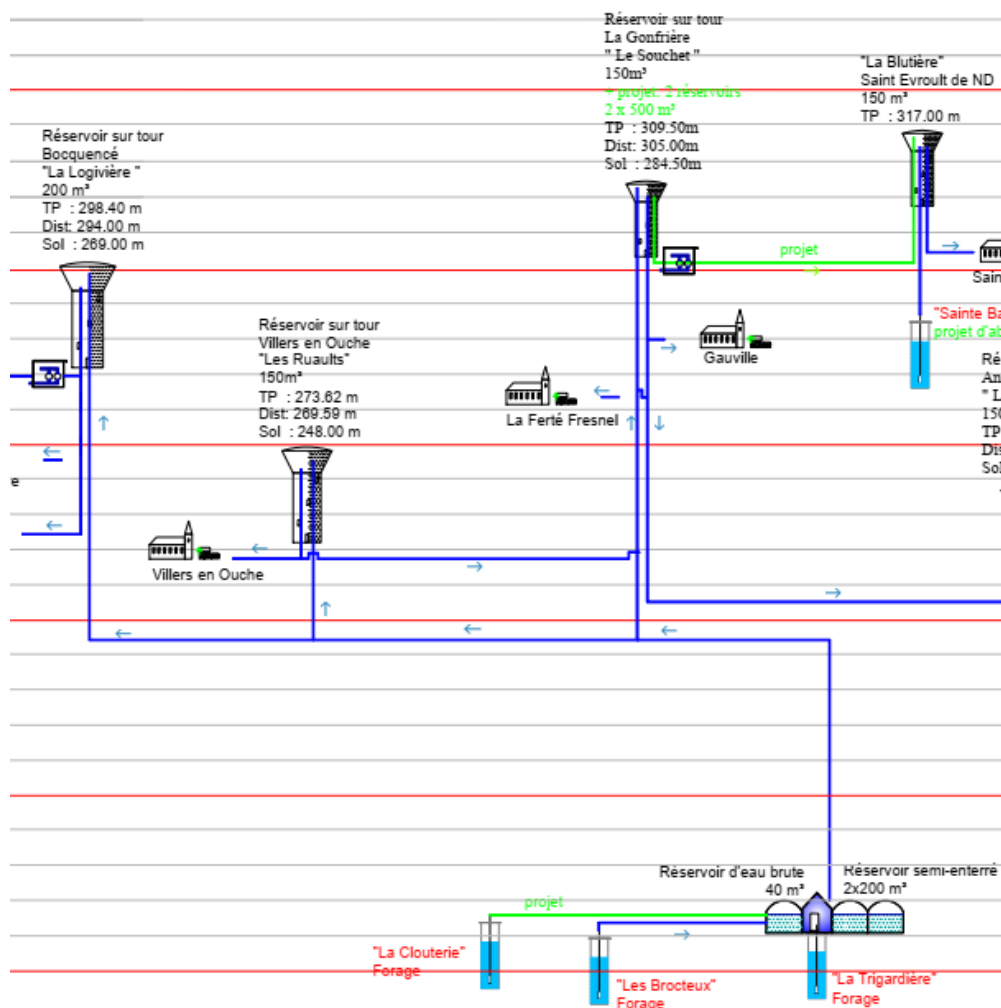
Réservoir sur tour
La Gonfrière
" Le Souchet "
150m³
+ projet: 2 réservoirs
2 x 500 m³
TP : 309.50m
Dist: 305.00m
Sol : 284.50m

"La Blutière"
Saint Evroult de ND
150 m³
TP : 317.00 m

Réservoir sur tour
Bocquencé
"La Logivière "
200 m³
TP : 298.40 m
Dist: 294.00 m
Sol : 269.00 m

projet

Sain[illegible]

"Sainte Ba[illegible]
projet d'ab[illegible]

Gauville

Ré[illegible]
Am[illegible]
" L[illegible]
150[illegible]
TP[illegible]
Dis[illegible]
Sol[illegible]

Réservoir sur tour
Villers en Ouche
"Les Ruaults"
150m³
TP : 273.62 m
Dist: 269.59 m
Sol : 248.00 m

La Ferté Fresnel

e

Villers en Ouche

Réservoir d'eau brute
40 m³

Réservoir semi-enterré
2x200 m³

projet

"La Clouterie"
Forage

"Les Brocteux"
Forage

"La Trigardière"
Forage